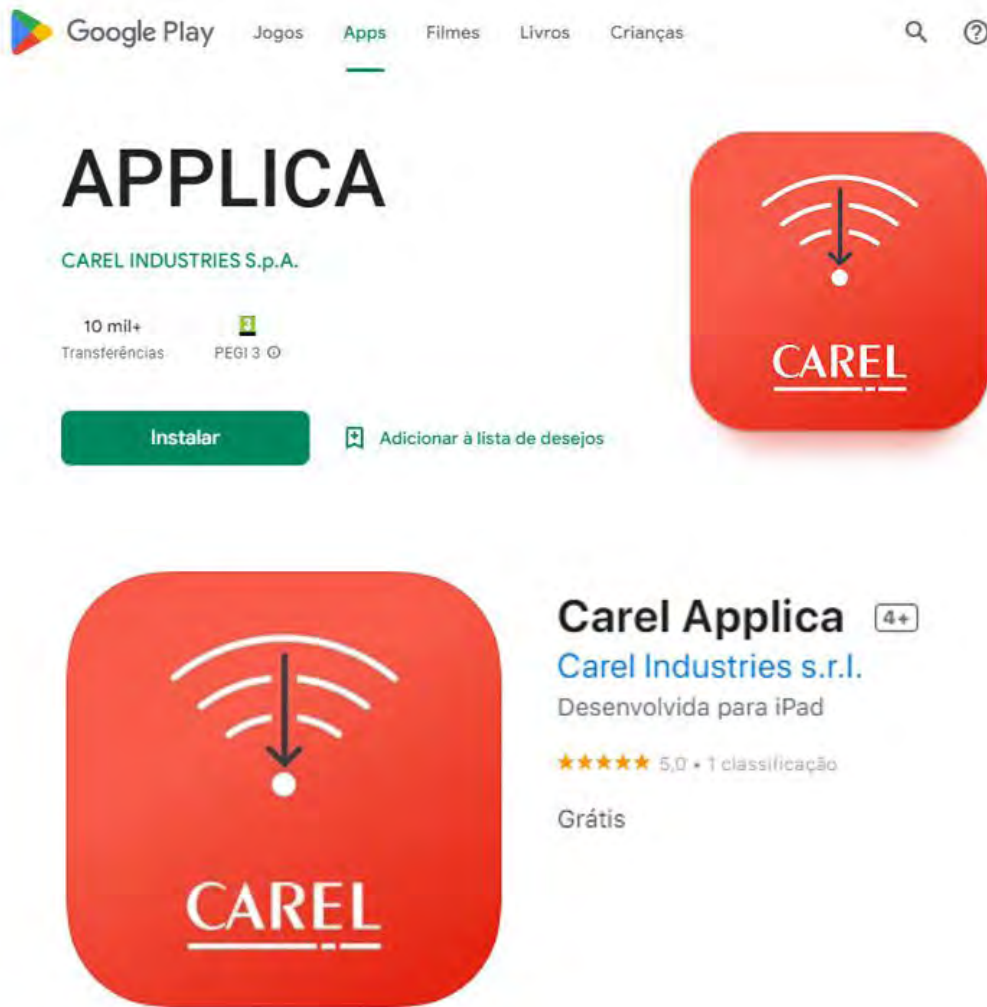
Google Play Jogos Apps Filmes Livros Crianças

APPLICA

CAREL INDUSTRIES S.p.A.

10 mil+
Transferências

3
PEGI 3

Instalar

Adicionar à lista de desejos

CAREL

CAREL

Carel Applica 4+

Carel Industries s.r.l.

Desenvolvida para iPad

★★★★★ 5,0 • 1 classificação

Grátis